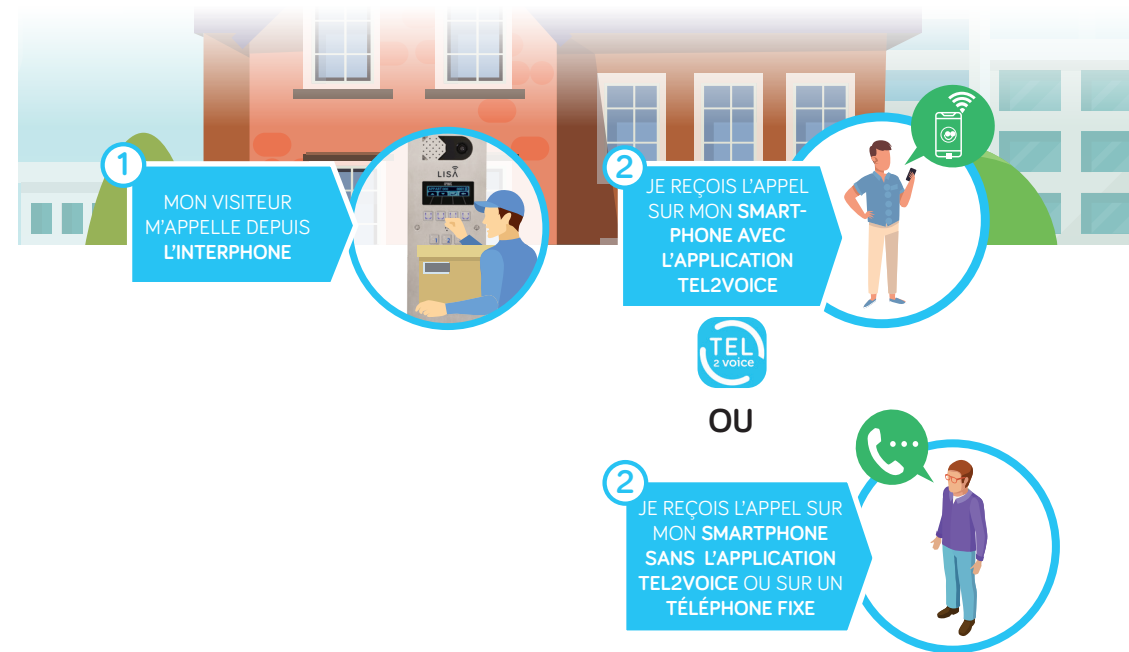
1

MON VISITEUR M'APPELLE DEPUIS L'INTERPHONE

LISA

2

JE REÇOIS L'APPEL SUR MON SMARTPHONE AVEC L'APPLICATION TEL2VOICE

TEL 2 voice

OU

2

JE REÇOIS L'APPEL SUR MON SMARTPHONE SANS L'APPLICATION TEL2VOICE OU SUR UN TÉLÉPHONE FIXE